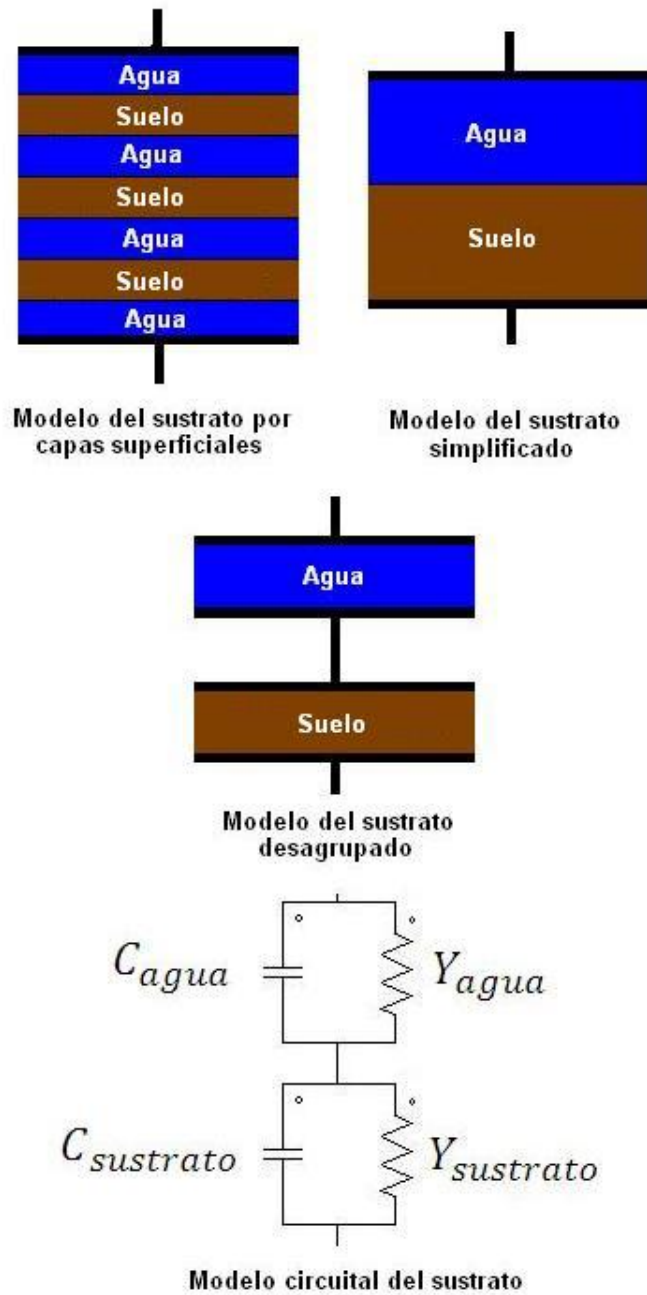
Agua
Suelo
Agua
Suelo
Agua
Suelo
Agua

Modelo del sustrato por capas superficiales

Agua
Suelo

Modelo del sustrato simplificado

Agua
Suelo

Modelo del sustrato desagrupado

$C_{agua}$
$Y_{agua}$
$C_{sustrato}$
$Y_{sustrato}$

Modelo circuital del sustrato